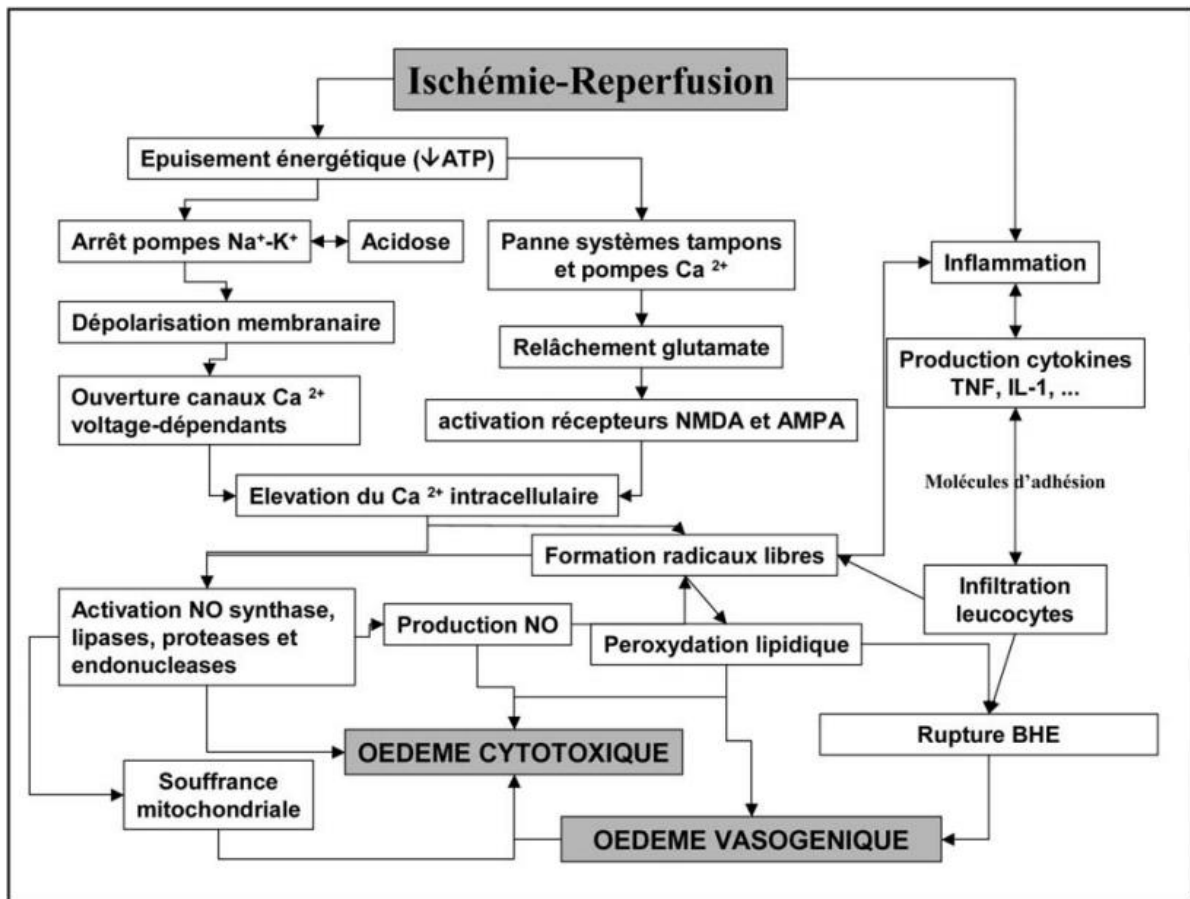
Ischémie-Reperfusion

Epuisement énergétique (↓ATP)

Arrêt pompes $Na^+$-$K^+$

Acidose

Panne systèmes tampons et pompes $Ca^{2+}$

Inflammation

Dépolarisation membranaire

Relâchement glutamate

Production cytokines TNF, IL-1, ...

Ouverture canaux $Ca^{2+}$ voltage-dépendants

activation récepteurs NMDA et AMPA

Molécules d'adhésion

Elevation du $Ca^{2+}$ intracellulaire

Formation radicaux libres

Infiltration leucocytes

Activation NO synthase, lipases, proteases et endonucleases

Production NO

Peroxydation lipidique

Rupture BHE

OEDEME CYTOTOXIQUE

Souffrance mitochondriale

OEDEME VASOGENIQUE